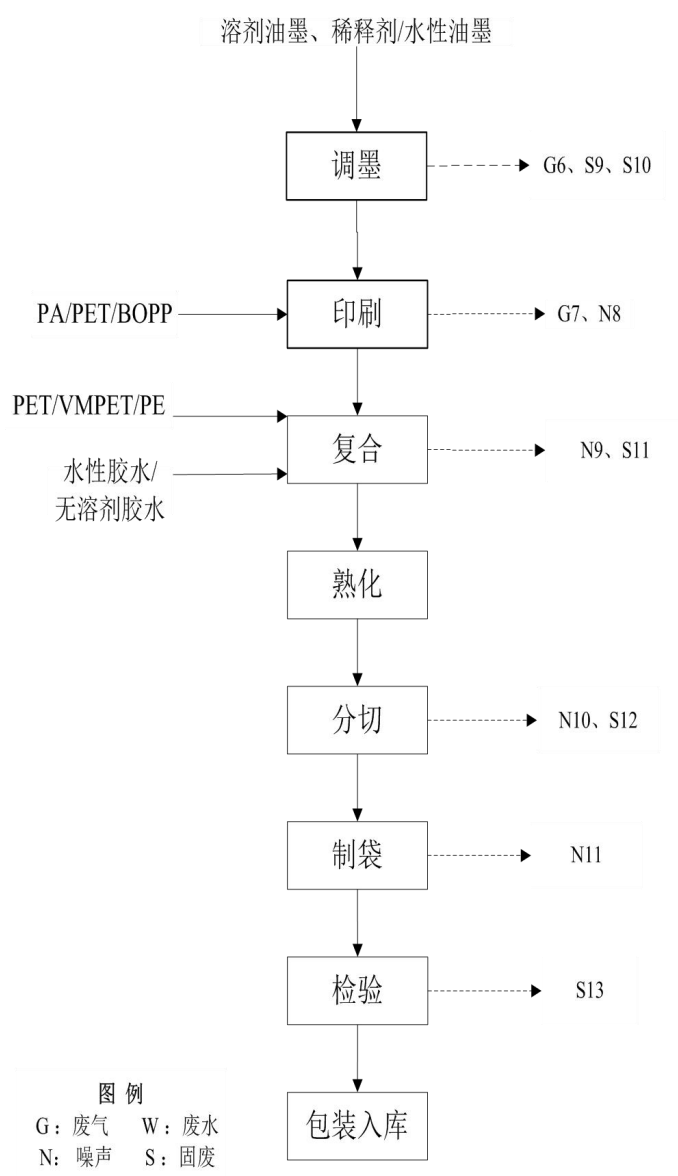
溶剂油墨、稀释剂/水性油墨

调墨

G6、S9、S10

PA/PET/BOPP

印刷

G7、N8

PET/VMPET/PE

复合

N9、S11

水性胶水/无溶剂胶水

熟化

分切

N10、S12

制袋

N11

检验

S13

包装入库

图 例
G：废气 W：废水
N：噪声 S：固废